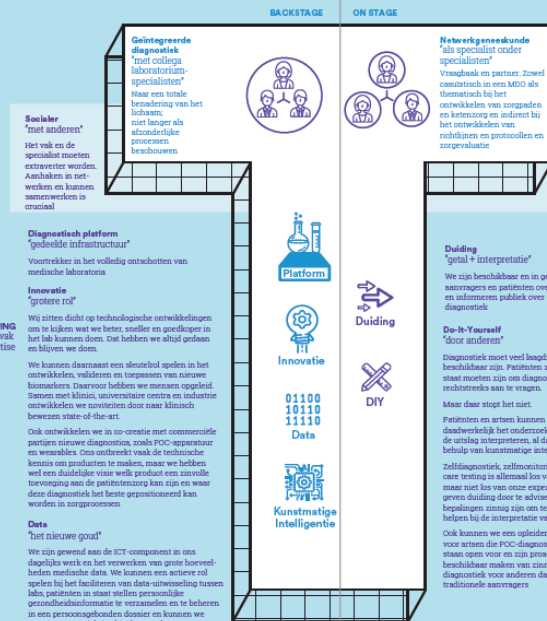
BACKSTAGE

ON STAGE

Geïntegreerde diagnostiek
"met collega laboratorium-specialisten"
Naar een totale benadering van het lichaam; niet langer als afzonderlijke processen beschouwen

Netwerkgeneeskunde
"als specialist onder specialisten"
Vraagbaak en partner. Zowel casuïstisch in een MDO als thematisch bij het ontwikkelen van zorgpaden en ketenzorg en indirect bij het ontwikkelen van richtlijnen en protocollen en zorgevaluatie

Socialer
"met anderen"
Het vak en de specialist moeten extraverter worden. Aanhaken in netwerken en kunnen samenwerken is cruciaal

Diagnostisch platform
"gedeelde infrastructuur"
Voortrekker in het volledig ontschotten van medische laboratoria

Innovatie
"grotere rol"
Wij zitten dicht op technologische ontwikkelingen om te kijken wat we beter, sneller en goedkoper in het lab kunnen doen. Dat hebben we altijd gedaan en blijven we doen.

We kunnen daarnaast een sleutelrol spelen in het ontwikkelen, valideren en toepassen van nieuwe biomarkers. Daarvoor hebben we mensen opgeleid. Samen met klinici, universitaire centra en industrie ontwikkelen we noviteiten door naar klinisch bewezen state-of-the-art.

Ook ontwikkelen we in co-creatie met commerciële partijen nieuwe diagnostica, zoals POC-apparatuur en wearables. Ons ontbreekt vaak de technische kennis om producten te maken, maar we hebben wel een duidelijke visie welk product een zinvolle toevoeging aan de patiëntenzorg kan zijn en waar deze diagnostiek het beste gepositioneerd kan worden in zorgprocessen

Data
"het nieuwe goud"
We zijn gewend aan de ICT-component in ons dagelijks werk en het verwerken van grote hoeveelheden medische data. We kunnen een actieve rol spelen bij het faciliteren van data-uitwisseling tussen labs, patiënten in staat stellen persoonlijke gezondheidsinformatie te verzamelen en te beheren in een persoonsgebonden dossier en kunnen we

ING
vak
tise

Platform

Innovatie

01100
10110
11110
Data

Kunstmatige Intelligentie

Duiding

DIY

Duiding
"getal + interpretatie"
We zijn beschikbaar en in ge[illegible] aanvragers en patiënten ove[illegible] en informeren publiek over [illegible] diagnostiek

Do-It-Yourself
"door anderen"
Diagnostiek moet veel laagd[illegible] beschikbaar zijn. Patiënten z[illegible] staat moeten zijn om diagno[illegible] rechtstreeks aan te vragen.

Maar daar stopt het niet.

Patiënten en artsen kunnen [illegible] daadwerkelijk het onderzoek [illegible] de uitslag interpreteren, al d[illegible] behulp van kunstmatige inte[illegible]

Zelfdiagnostiek, zelfmonitor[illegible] care testing is allemaal los v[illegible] maar niet los van onze exper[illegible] geven duiding door te advise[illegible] bepalingen zinnig zijn om te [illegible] helpen bij de interpretatie va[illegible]

Ook kunnen we een opleider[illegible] voor artsen die POC-diagnos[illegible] staan open voor en zijn proa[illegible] beschikbaar maken van zinn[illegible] diagnostiek voor anderen da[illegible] traditionele aanvragers